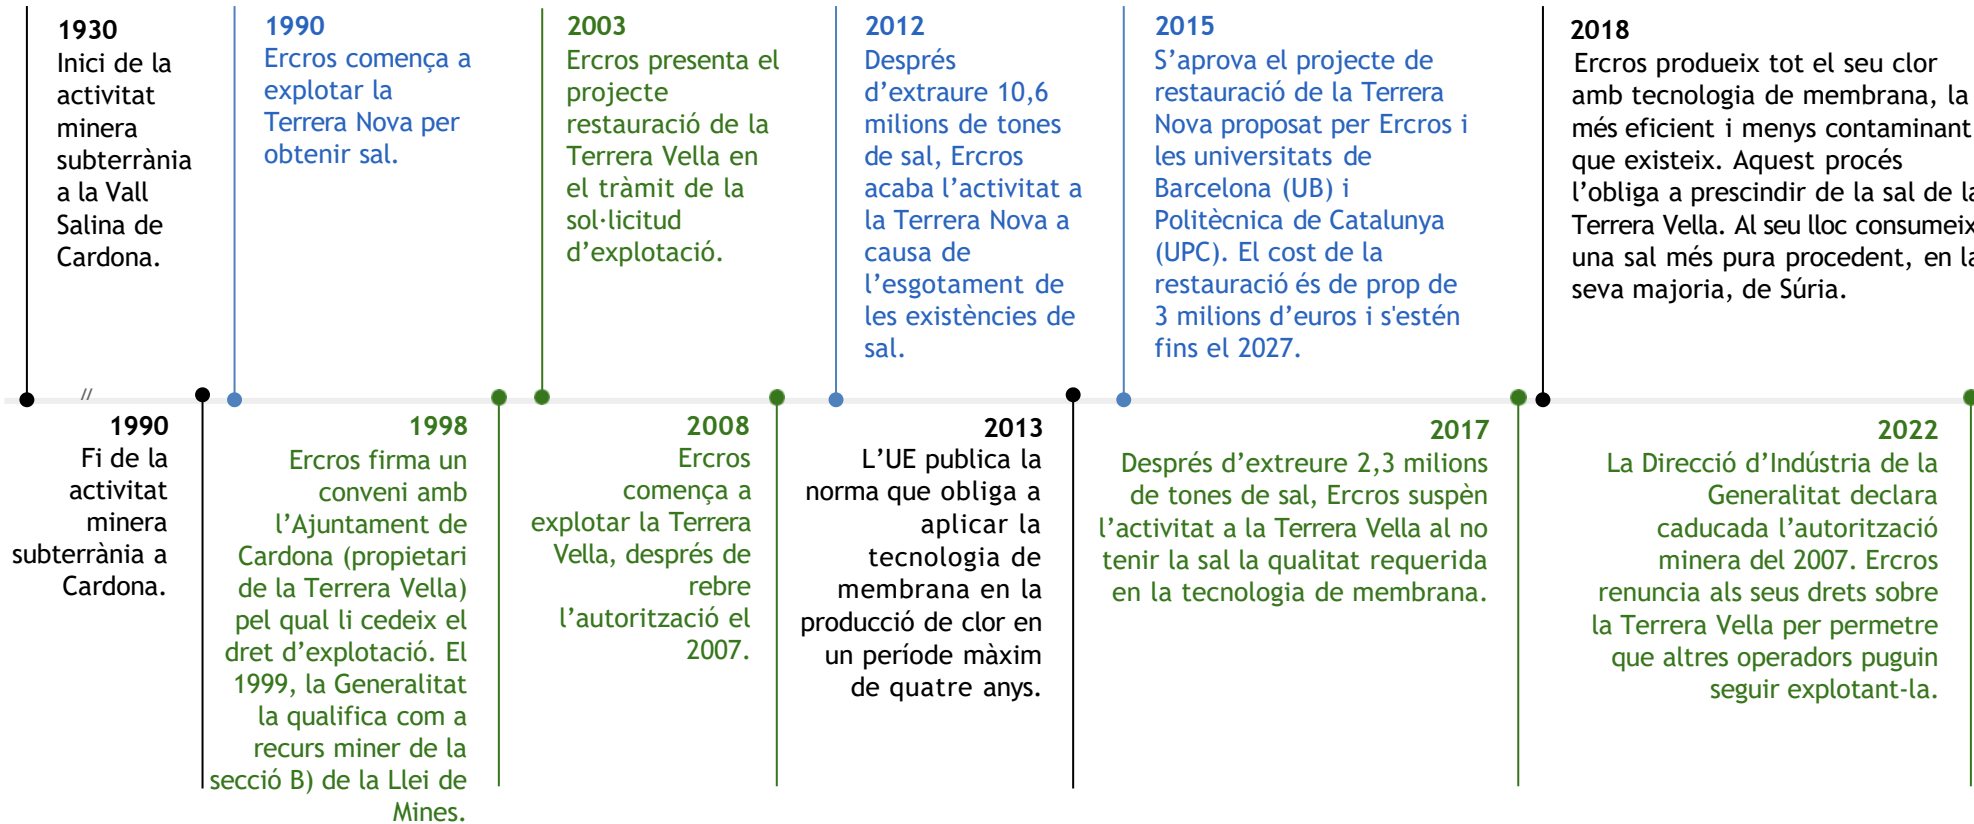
1930
Inici de la activitat minera subterrània a la Vall Salina de Cardona.

1990
Ercros comença a explotar la Terrera Nova per obtenir sal.

2003
Ercros presenta el projecte restauració de la Terrera Vella en el tràmit de la sol·licitud d'explotació.

2012
Després d'extraure 10,6 milions de tones de sal, Ercros acaba l'activitat a la Terrera Nova a causa de l'esgotament de les existències de sal.

2015
S'aprova el projecte de restauració de la Terrera Nova proposat per Ercros i les universitats de Barcelona (UB) i Politècnica de Catalunya (UPC). El cost de la restauració és de prop de 3 milions d'euros i s'estén fins el 2027.

2018
Ercros produeix tot el seu clor amb tecnologia de membrana, la més eficient i menys contaminant que existeix. Aquest procés l'obliga a prescindir de la sal de la Terrera Vella. Al seu lloc consumeix una sal més pura procedent, en la seva majoria, de Súria.

//

1990
Fi de la activitat minera subterrània a Cardona.

1998
Ercros firma un conveni amb l'Ajuntament de Cardona (propietari de la Terrera Vella) pel qual li cedeix el dret d'explotació. El 1999, la Generalitat la qualifica com a recurs miner de la secció B) de la Llei de Mines.

2008
Ercros comença a explotar la Terrera Vella, després de rebre l'autorització el 2007.

2013
L'UE publica la norma que obliga a aplicar la tecnologia de membrana en la producció de clor en un període màxim de quatre anys.

2017
Després d'extreure 2,3 milions de tones de sal, Ercros suspèn l'activitat a la Terrera Vella al no tenir la sal la qualitat requerida en la tecnologia de membrana.

2022
La Direcció d'Indústria de la Generalitat declara caducada l'autorització minera del 2007. Ercros renuncia als seus drets sobre la Terrera Vella per permetre que altres operadors puguin seguir explotant-la.